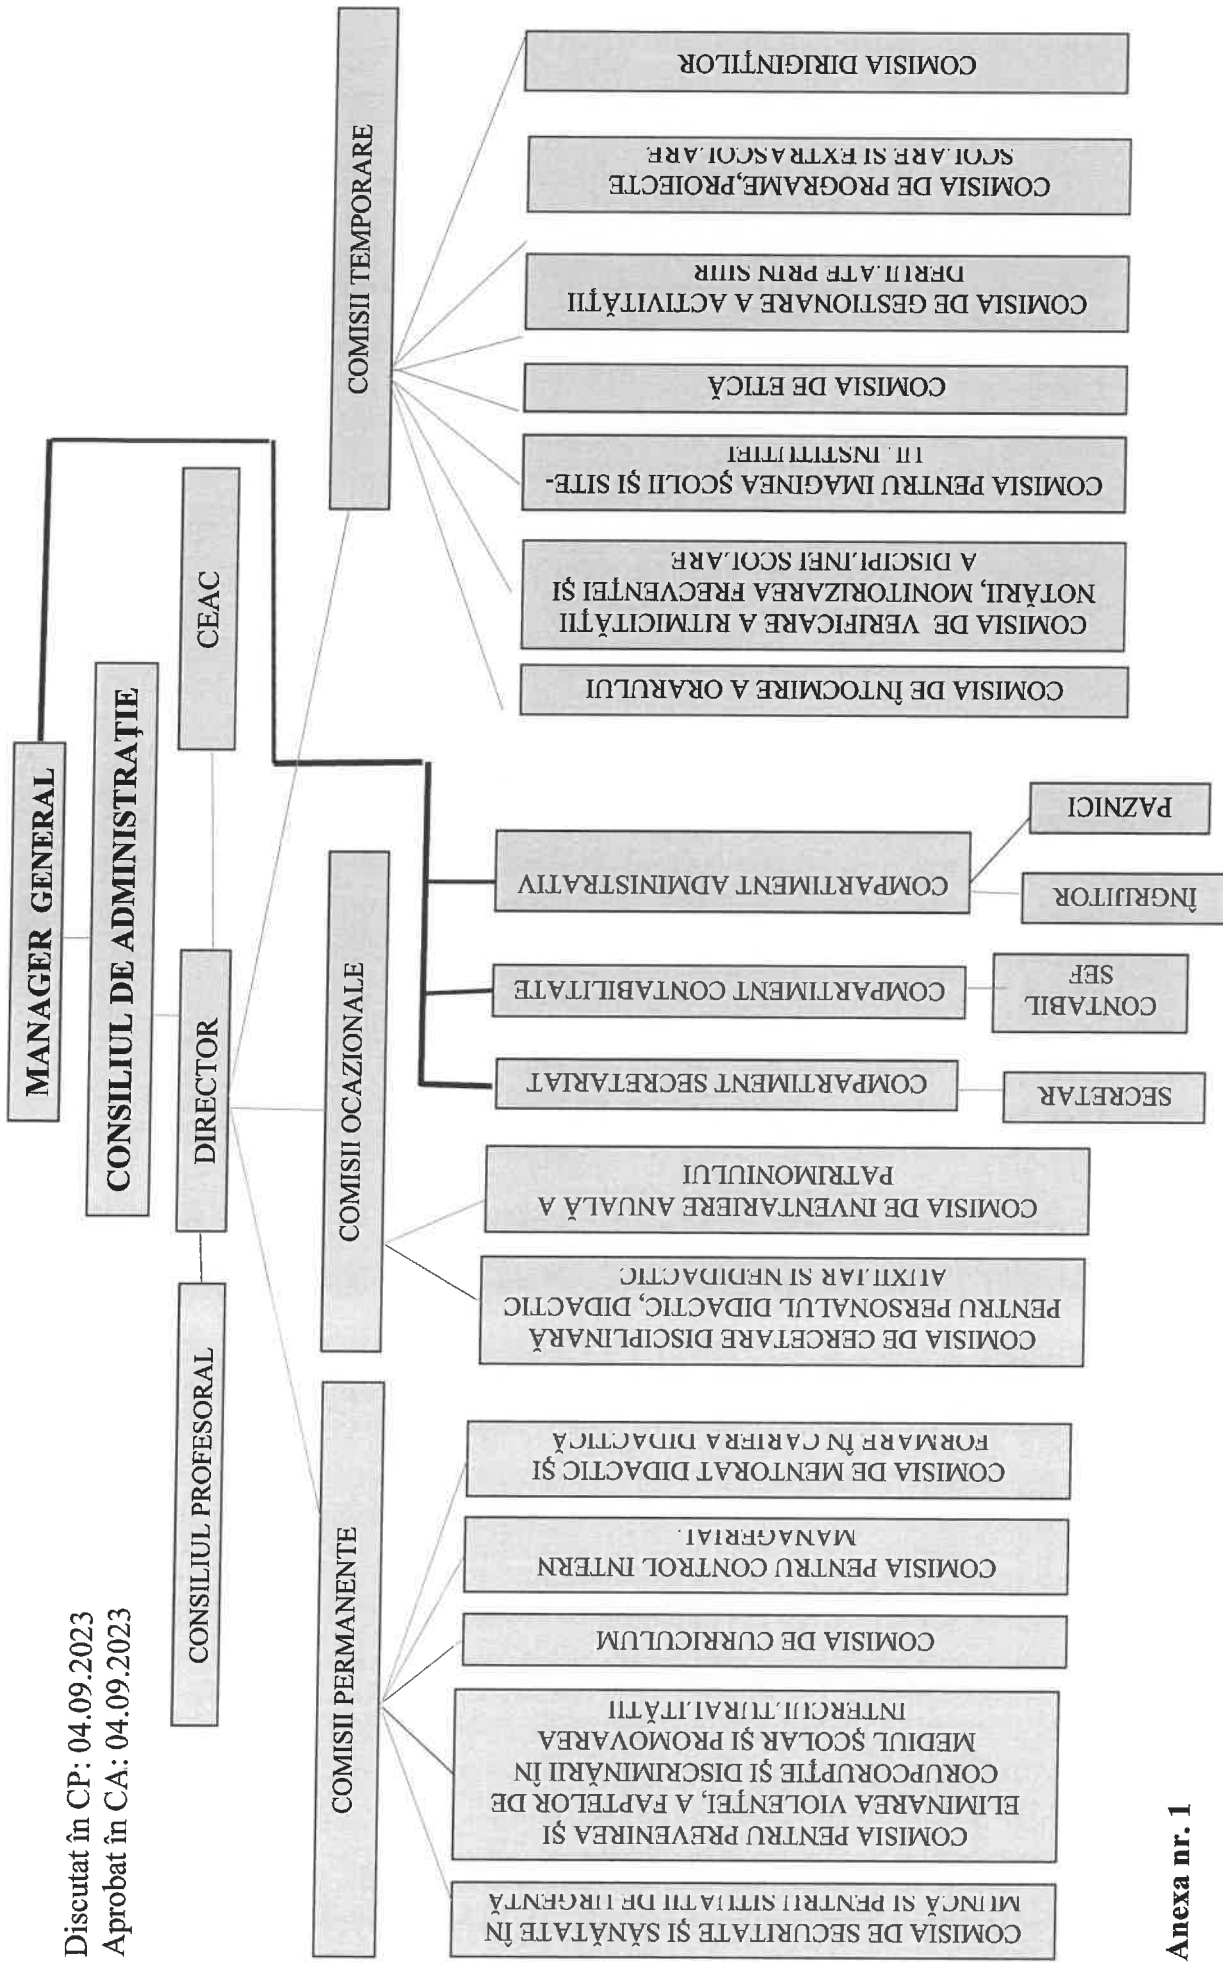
Anexa nr. 1

Discutat în CP: 04.09.2023
Aprobat în CA: 04.09.2023

MANAGER GENERAL

CONSILIUL DE ADMINISTRAȚIE

CEAC

DIRECTOR

CONSILIUL PROFESORAL

COMISII TEMPORARE

COMISIA DIRIGINȚILOR

COMISIA DE PROGRAME,PROIECTE ȘCOLARE ȘI EXTRAȘCOLARE

COMISIA DE GESTIONARE A ACTIVITĂȚII DERULATE PRIN SIIIR

COMISIA DE ETICĂ

COMISIA PENTRU IMAGINEA ȘCOLII ȘI SITE-UL INSTITUȚIEI

COMISIA DE VERIFICARE A RITMICITĂȚII NOTĂRII, MONITORIZAREA FRECVENȚEI ȘI A DISCIPLINEI ȘCOLARE

COMISIA DE ÎNTOCMIRE A ORARULUI

COMPARTIMENT ADMINISTRATIV

PAZNICI

ÎNGRIJITOR

COMPARTIMENT CONTABILITATE

CONTABIL ȘEF

COMPARTIMENT SECRETARIAT

SECRETAR

COMISII OCAZIONALE

COMISIA DE INVENTARIERE ANUALĂ A PATRIMONIULUI

COMISIA DE CERCETARE DISCIPLINARĂ PENTRU PERSONALUL DIDACTIC, DIDACTIC AUXILIAR ȘI NEDIDACTIC

COMISII PERMANENTE

COMISIA DE MENTORAT DIDACTIC ȘI FORMARE ÎN CARIERA DIDACTICĂ

COMISIA PENTRU CONTROL INTERN MANAGERIAL

COMISIA DE CURRICULUM

COMISIA PENTRU PREVENIREA ȘI ELIMINAREA VIOLENȚEI, A FAPTELOR DE CORUPCORUPȚIE ȘI DISCRIMINĂRII ÎN MEDIUL ȘCOLAR ȘI PROMOVAREA INTERCULTURALITĂȚII

COMISIA DE SECURITATE ȘI SĂNĂTATE ÎN MUNCĂ ȘI PENTRU SITUAȚII DE URGENȚĂ